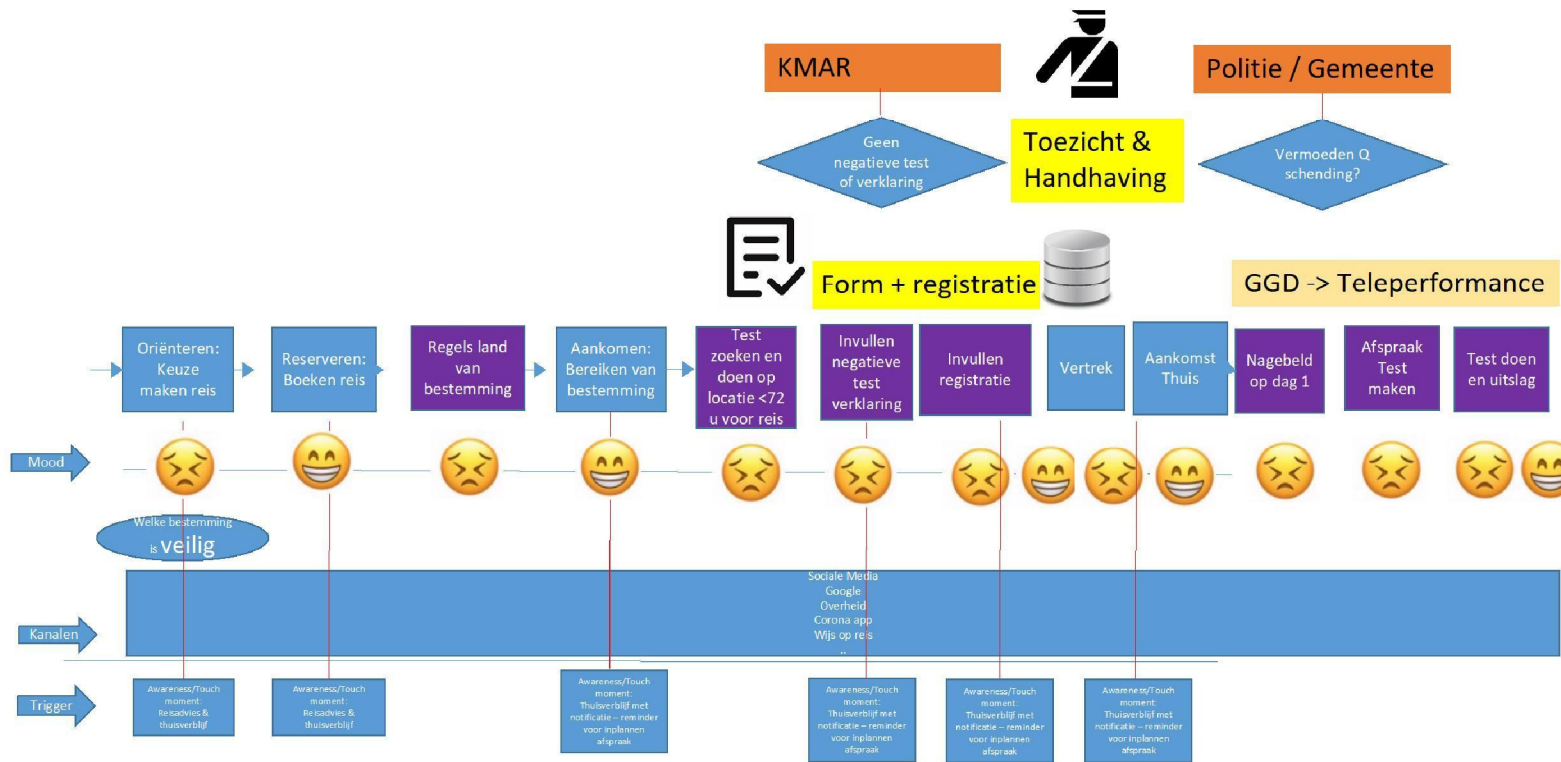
KMAR

Politie / Gemeente

Geen negatieve test of verklaring

Toezicht & Handhaving

Vermoeden Q schending?

Form + registratie

GGD -> Teleperformance

Oriënteren: Keuze maken reis

Reserveren: Boeken reis

Regels land van bestemming

Aankomen: Bereiken van bestemming

Test zoeken en doen op locatie <72 u voor reis

Invullen negatieve test verklaring

Invullen registratie

Vertrek

Aankomst Thuis

Nagebeld op dag 1

Afspraak Test maken

Test doen en uitslag

Mood

Welke bestemming is veilig

Kanalen

Sociale Media
Google
Overheid
Corona app
Wijs op reis
..

Trigger

Awareness/Touch moment: Reisadvies & thuisverblijf

Awareness/Touch moment: Reisadvies & thuisverblijf

Awareness/Touch moment: Thuisverblijf met notificatie – reminder voor inplannen afspraak

Awareness/Touch moment: Thuisverblijf met notificatie – reminder voor inplannen afspraak

Awareness/Touch moment: Thuisverblijf met notificatie – reminder voor inplannen afspraak

Awareness/Touch moment: Thuisverblijf met notificatie – reminder voor inplannen afspraak